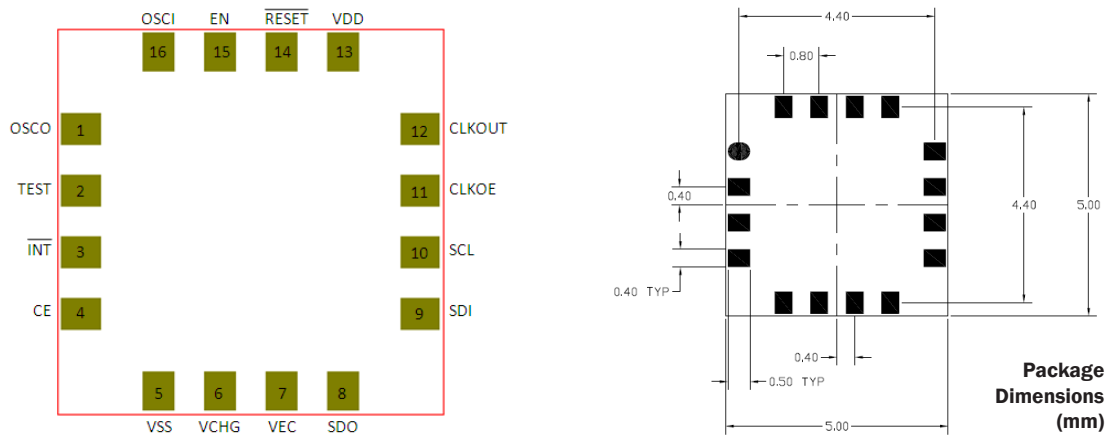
OSCI EN $\overline{RESET}$ VDD

16 15 14 13

OSCO 1

TEST 2

$\overline{INT}$ 3

CE 4

12 CLKOUT

11 CLKOE

10 SCL

9 SDI

5 6 7 8

VSS VCHG VEC SDO

4.40

0.80

0.40

4.40

5.00

0.40 TYP

0.40

0.50 TYP

5.00

Package Dimensions (mm)